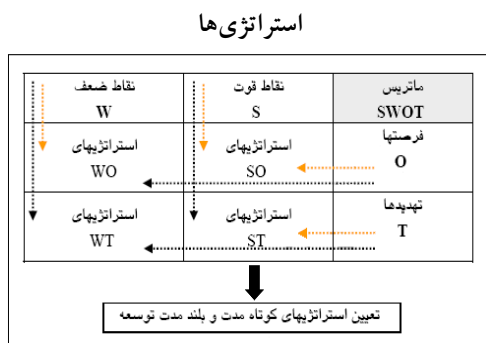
استراتژیها

| ماتریس SWOT | نقاط قوت S | نقاط ضعف W |
|---|---|---|
| فرصتها O | استراتژیهای SO | استراتژیهای WO |
| تهدیدها T | استراتژیهای ST | استراتژیهای WT |

تعیین استراتژیهای کوتاه مدت و بلند مدت توسعه